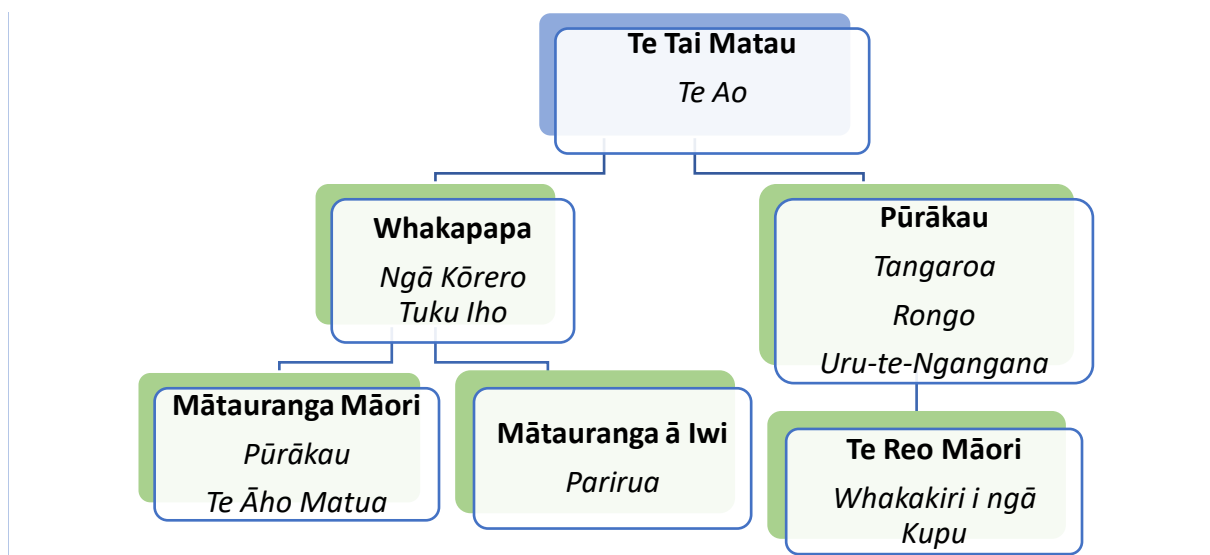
**Te Tai Matau**

*Te Ao*

**Whakapapa**

*Ngā Kōrero Tuku Iho*

**Mātauranga Māori**

*Pūrākau*

*Te Āho Matua*

**Mātauranga ā Iwi**

*Parirua*

**Pūrākau**

*Tangaroa*

*Rongo*

*Uru-te-Ngangana*

**Te Reo Māori**

*Whakakiri i ngā Kupu*